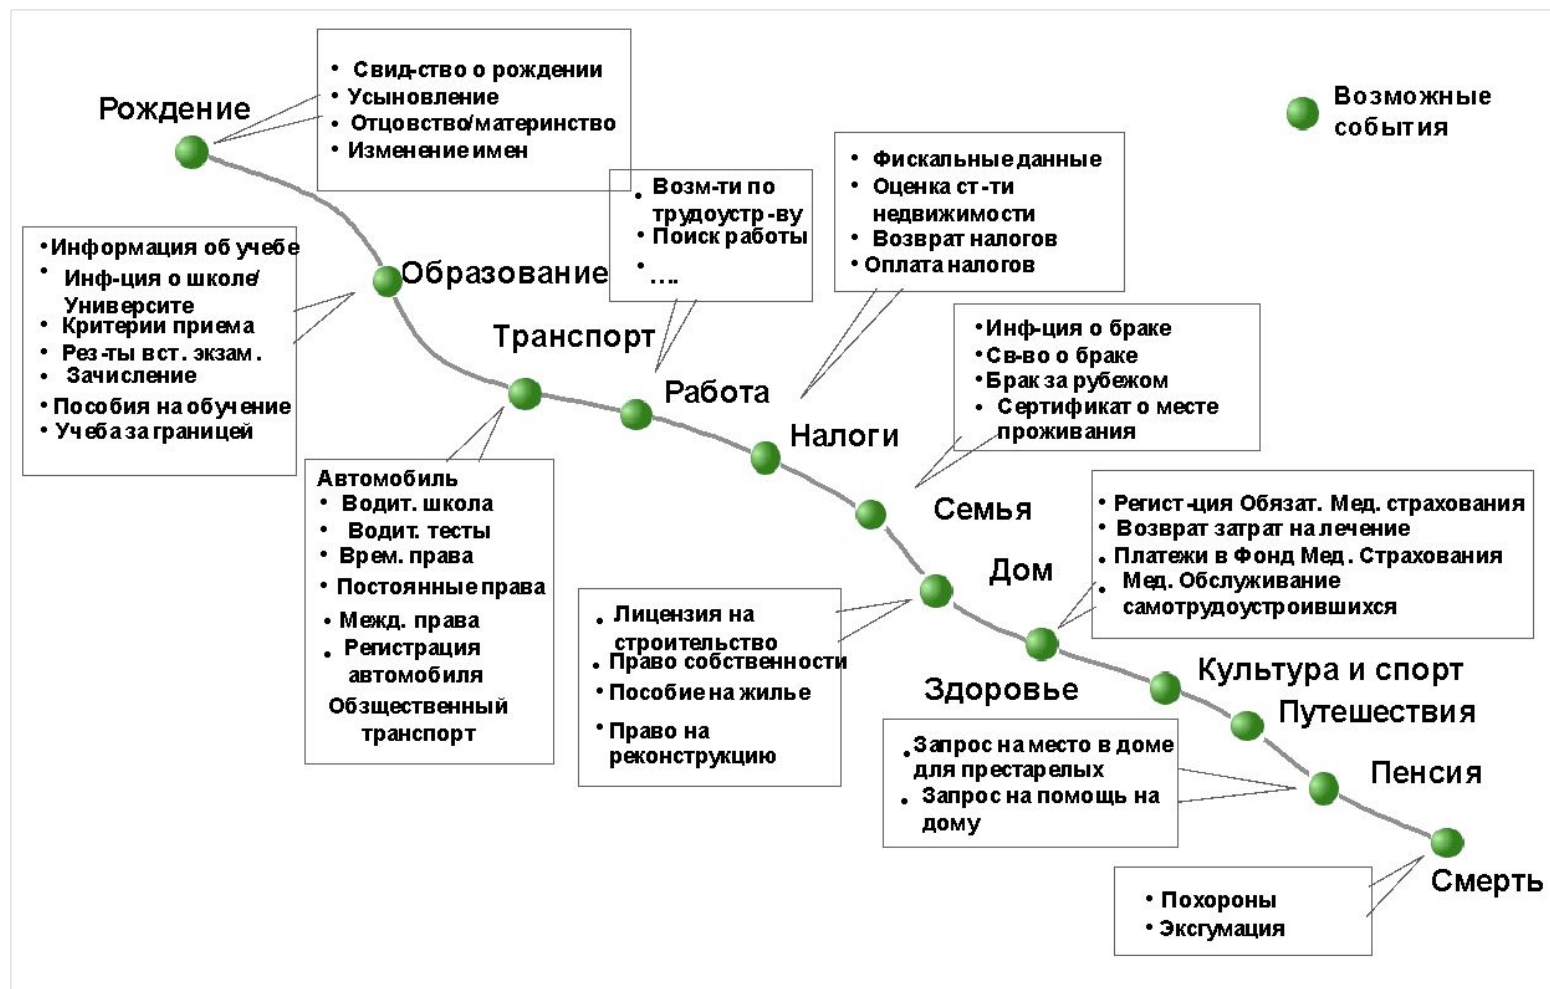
Рождение

• Свид-ство о рождении
• Усыновление
• Отцовство/материнство
• Изменение имен

Возможные события

• Фискальные данные
• Оценка ст-ти недвижимости
• Возврат налогов
• Оплата налогов

• Возм-ти по трудоустр-ву
• Поиск работы
• ….

•Информация об учебе
• Инф-ция о школе/ Университе
• Критерии приема
• Рез-ты вст. экзам.
• Зачисление
•Пособия на обучение
• Учеба за границей

Образование

Транспорт

Работа

Налоги

•Инф-ция о браке
•Св-во о браке
•Брак за рубежом
• Сертификат о месте проживания

Семья

Автомобиль
• Водит. школа
• Водит. тесты
• Врем. права
• Постоянные права
• Межд. права
• Регистрация автомобиля
Общественный транспорт

• Регист-ция Обязат. Мед. страхования
• Возврат затрат на лечение
• Платежи в Фонд Мед. Страхования
• Мед. Обслуживание самотрудоустроившихся

Дом

• Лицензия на строительство
• Право собственности
• Пособие на жилье
• Право на реконструкцию

Здоровье

Культура и спорт

Путешествия

•Запрос на место в доме для престарелых
• Запрос на помощь на дому

Пенсия

Смерть

• Похороны
• Эксгумация